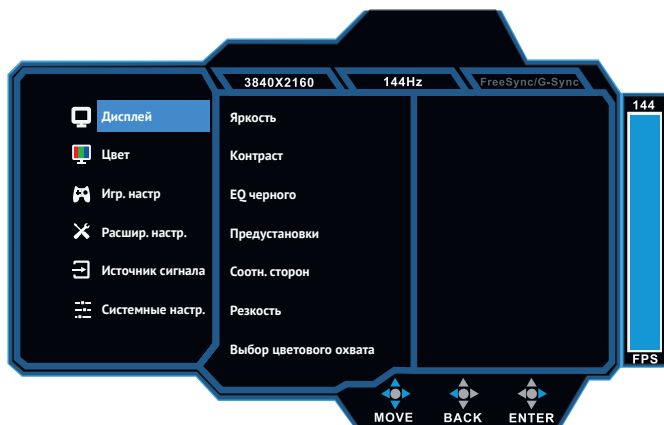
3840X2160
144Hz
FreeSync/G-Sync

Дисплей
Цвет
Игр. настр
Расшир. настр.
Источник сигнала
Системные настр.

Яркость
Контраст
EQ черного
Предустановки
Соотн. сторон
Резкость
Выбор цветового охвата

144
FPS

MOVE
BACK
ENTER